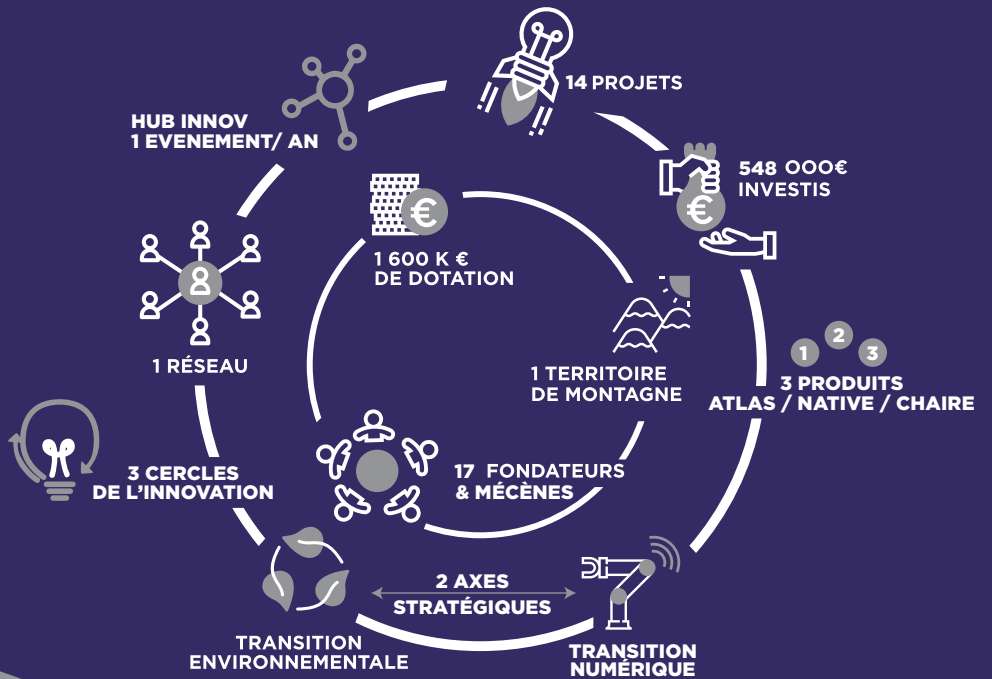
14 PROJETS

HUB INNOV
1 EVENEMENT/ AN

548 OOO€
INVESTIS

1 600 K €
DE DOTATION

1 RÉSEAU

1 TERRITOIRE
DE MONTAGNE

1 2 3

3 PRODUITS
ATLAS / NATIVE / CHAIRE

3 CERCLES
DE L'INNOVATION

17 FONDATEURS
& MÉCÈNES

2 AXES
STRATÉGIQUES

TRANSITION
ENVIRONNEMENTALE

TRANSITION
NUMÉRIQUE